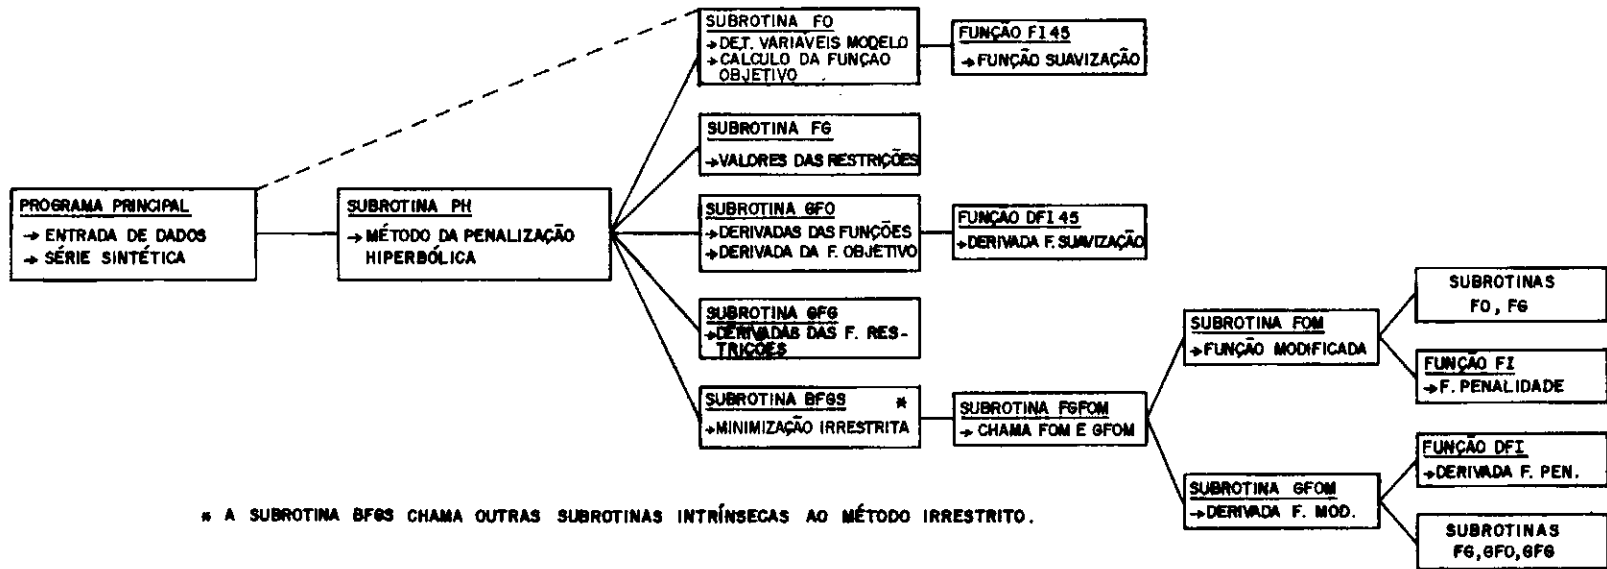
PROGRAMA PRINCIPAL
→ ENTRADA DE DADOS
→ SÉRIE SINTÉTICA

SUBROTINA PH
→ MÉTODO DA PENALIZAÇÃO HIPERBÓLICA

SUBROTINA FO
→ DET. VARIAVEIS MODELO
→ CALCULO DA FUNÇAO OBJETIVO

FUNÇÃO FI 45
→ FUNÇÃO SUAVIZAÇÃO

SUBROTINA FG
→ VALORES DAS RESTRIÇÕES

SUBROTINA GFO
→ DERIVADAS DAS FUNÇÕES
→ DERIVADA DA F. OBJETIVO

FUNÇÃO DFI 45
→ DERIVADA F. SUAVIZAÇÃO

SUBROTINA GFG
→ DERIVADAS DAS F. RESTRIÇÕES

SUBROTINA BFGS *
→ MINIMIZAÇÃO IRRESTRITA

SUBROTINA FGFOM
→ CHAMA FOM E GFOM

SUBROTINA FOM
→ FUNÇÃO MODIFICADA

SUBROTINAS
FO, FG

FUNÇÃO FI
→ F. PENALIDADE

SUBROTINA GFOM
→ DERIVADA F. MOD.

FUNÇÃO DFI
→ DERIVADA F. PEN.

SUBROTINAS
FG, GFO, GFG

* A SUBROTINA BFGS CHAMA OUTRAS SUBROTINAS INTRÍNSECAS AO MÉTODO IRRESTRITO.